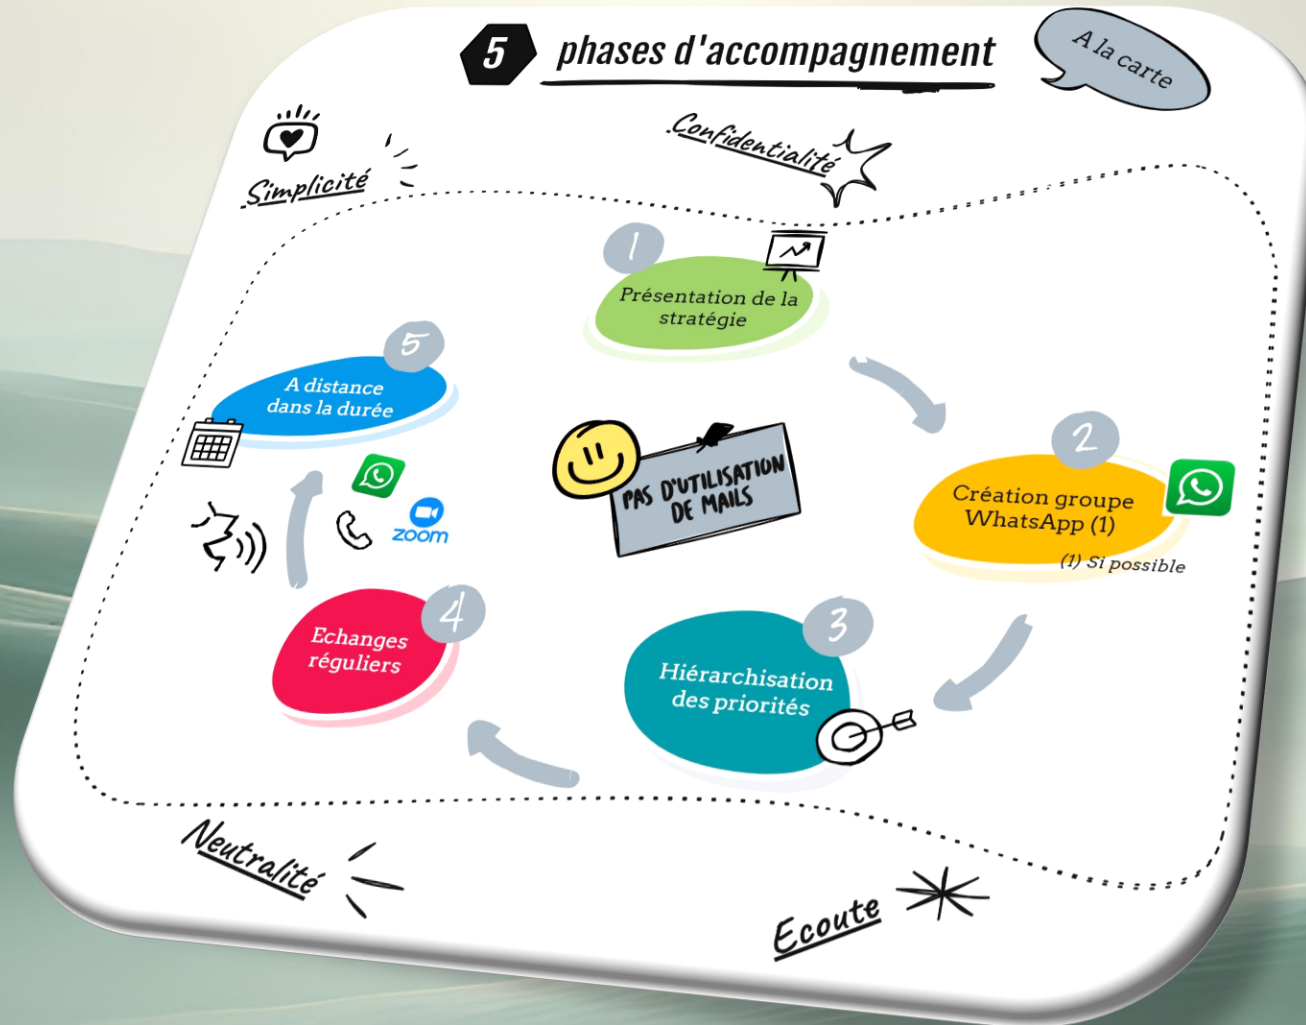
5 phases d'accompagnement

A la carte

Simplicité

Confidentialité

1
Présentation de la stratégie

2
Création groupe WhatsApp (1)
(1) Si possible

3
Hiérarchisation des priorités

4
Echanges réguliers

5
A distance dans la durée

zoom

PAS D'UTILISATION DE MAILS

Neutralité

Ecoute